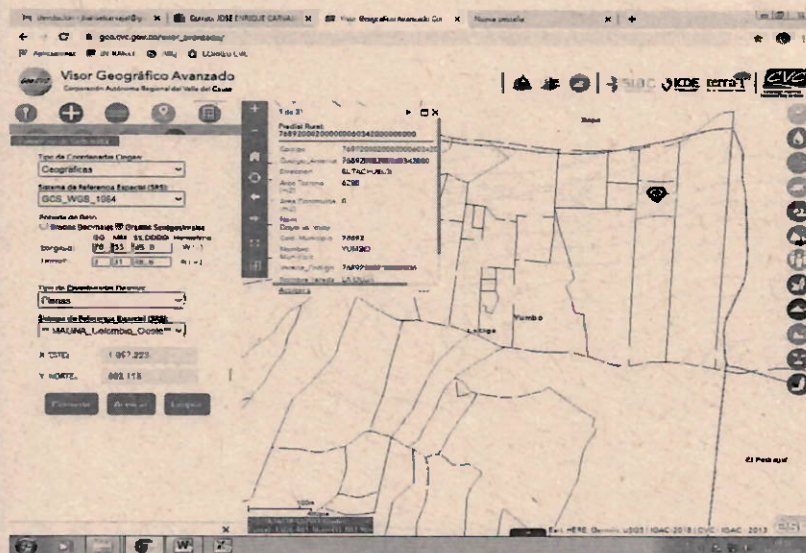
Visor Geográfico Avanzado

Corporación Autónoma Regional del Valle del Cauca

geo.cvc.gov.co/visor_avanzado/

Tipo de Coordenadas Origen:

Geográficas

Sistema de Referencia Espacial (SRS):

GCS_WGS_1984

Formato de Dato

Grados Decimales Grados Sexagesimales

GG MM SS,DDDD Hemisferio

Longitud: 76 33 45.8 W

Latitud: 3 31 06.6 N

Tipo de Coordenadas Destino:

Planas

Sistema de Referencia Espacial (SRS):

MAGNA_Colombia_Oeste

X (ESTE): 1 067 223

Y (NORTE): 882 118

Transformar Avanzar Limpiar

1 de 37

Predial Rural: 768920002000000060342000000000

Código: 768920002000000060342000000000

Código_Anterior: 76892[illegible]342000

Dirección: EL TACHUELO

Área Terreno (m2): 6298

Área Construida (m2): 0

Nom_Departamento: VALLE DEL CAUCA

Cod_Municipio: 76892

Nombre_Municipio: YUMBO

Vereda_Código: 76892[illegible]

Nombre_Vereda: LA OLGA

Acercar

Yumbo

El Pedregal

Esri, HERE, Garmin, USGS | IGAC-2018 | CVC - IGAC - 2013

100m

400ft